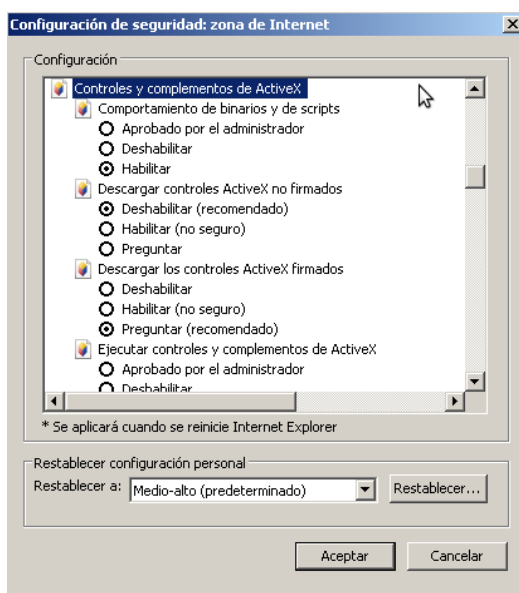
Configuración de seguridad: zona de Internet
X

Configuración

Controles y complementos de ActiveX
Comportamiento de binarios y de scripts
Aprobado por el administrador
Deshabilitar
Habilitar
Descargar controles ActiveX no firmados
Deshabilitar (recomendado)
Habilitar (no seguro)
Preguntar
Descargar los controles ActiveX firmados
Deshabilitar
Habilitar (no seguro)
Preguntar (recomendado)
Ejecutar controles y complementos de ActiveX
Aprobado por el administrador
Deshabilitar

* Se aplicará cuando se reinicie Internet Explorer

Restablecer configuración personal
Restablecer a: Medio-alto (predeterminado)
Restablecer...

Aceptar
Cancelar